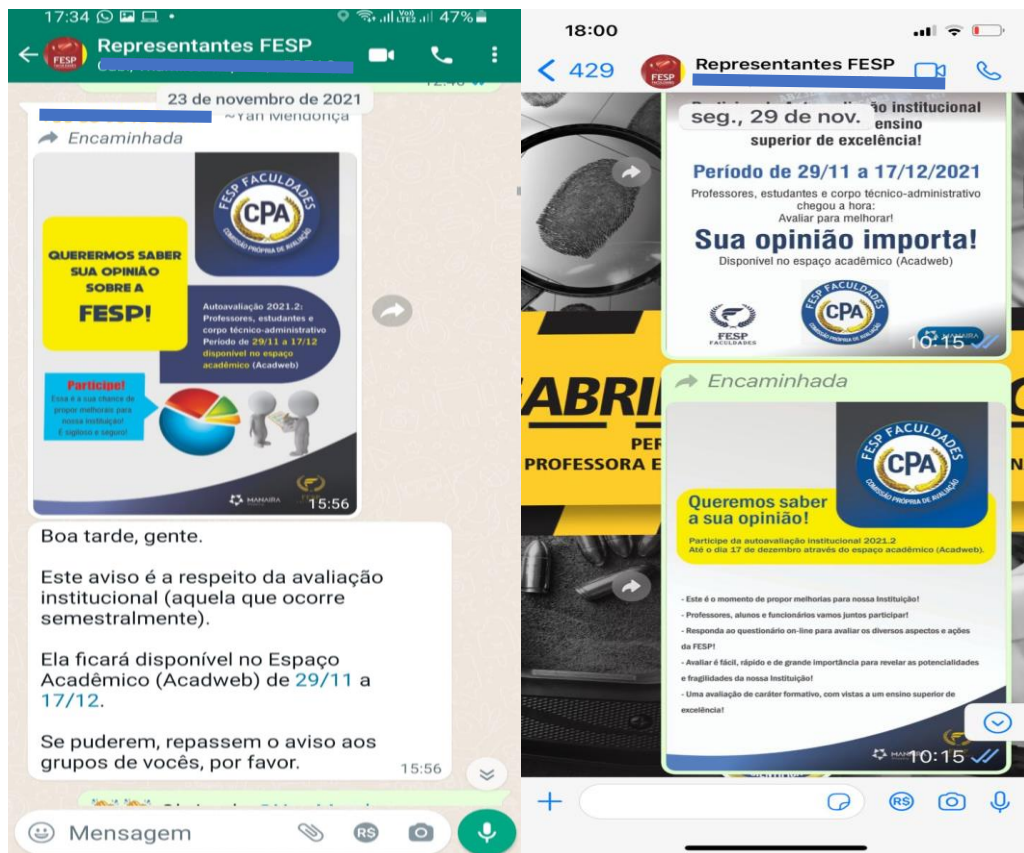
17:34 47%

Representantes FESP

23 de novembro de 2021

~Yan Mendonça

Encaminhada

FESP FACULDADES
CPA
COMISSÃO PRÓPRIA DE AVALIAÇÃO

QUERERMOS SABER SUA OPINIÃO SOBRE A FESP!

Autoavaliação 2021.2: Professores, estudantes e corpo técnico-administrativo Período de 29/11 a 17/12 disponível no espaço acadêmico (Acadweb)

Participe!
Essa é a sua chance de propor melhorias para nossa instituição! É sigiloso e seguro!

MAHAIRA

15:56

Boa tarde, gente.

Este aviso é a respeito da avaliação institucional (aquela que ocorre semestralmente).

Ela ficará disponível no Espaço Acadêmico (Acadweb) de 29/11 a 17/12.

Se puderem, repassem o aviso aos grupos de vocês, por favor.

15:56

Mensagem

18:00

429

Representantes FESP

seg., 29 de nov.

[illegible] ão institucional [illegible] ensino superior de excelência!

Período de 29/11 a 17/12/2021

Professores, estudantes e corpo técnico-administrativo chegou a hora:
Avaliar para melhorar!

Sua opinião importa!

Disponível no espaço acadêmico (Acadweb)

FESP FACULDADES

FESP FACULDADES
CPA
COMISSÃO PRÓPRIA DE AVALIAÇÃO

MAHAIRA

10:15

ABRI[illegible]

PER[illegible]
PROFESSORA E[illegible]

Encaminhada

FESP FACULDADES
CPA
COMISSÃO PRÓPRIA DE AVALIAÇÃO

Queremos saber a sua opinião!

Participe da autoavaliação institucional 2021.2
Até o dia 17 de dezembro através do espaço acadêmico (Acadweb).

- Este é o momento de propor melhorias para nossa Instituição!
- Professores, alunos e funcionários vamos juntos participar!
- Responda ao questionário on-line para avaliar os diversos aspectos e ações da FESP!
- Avaliar é fácil, rápido e de grande importância para revelar as potencialidades e fragilidades da nossa Instituição!
- Uma avaliação de caráter formativo, com vistas a um ensino superior de excelência!

MAHAIRA

10:15